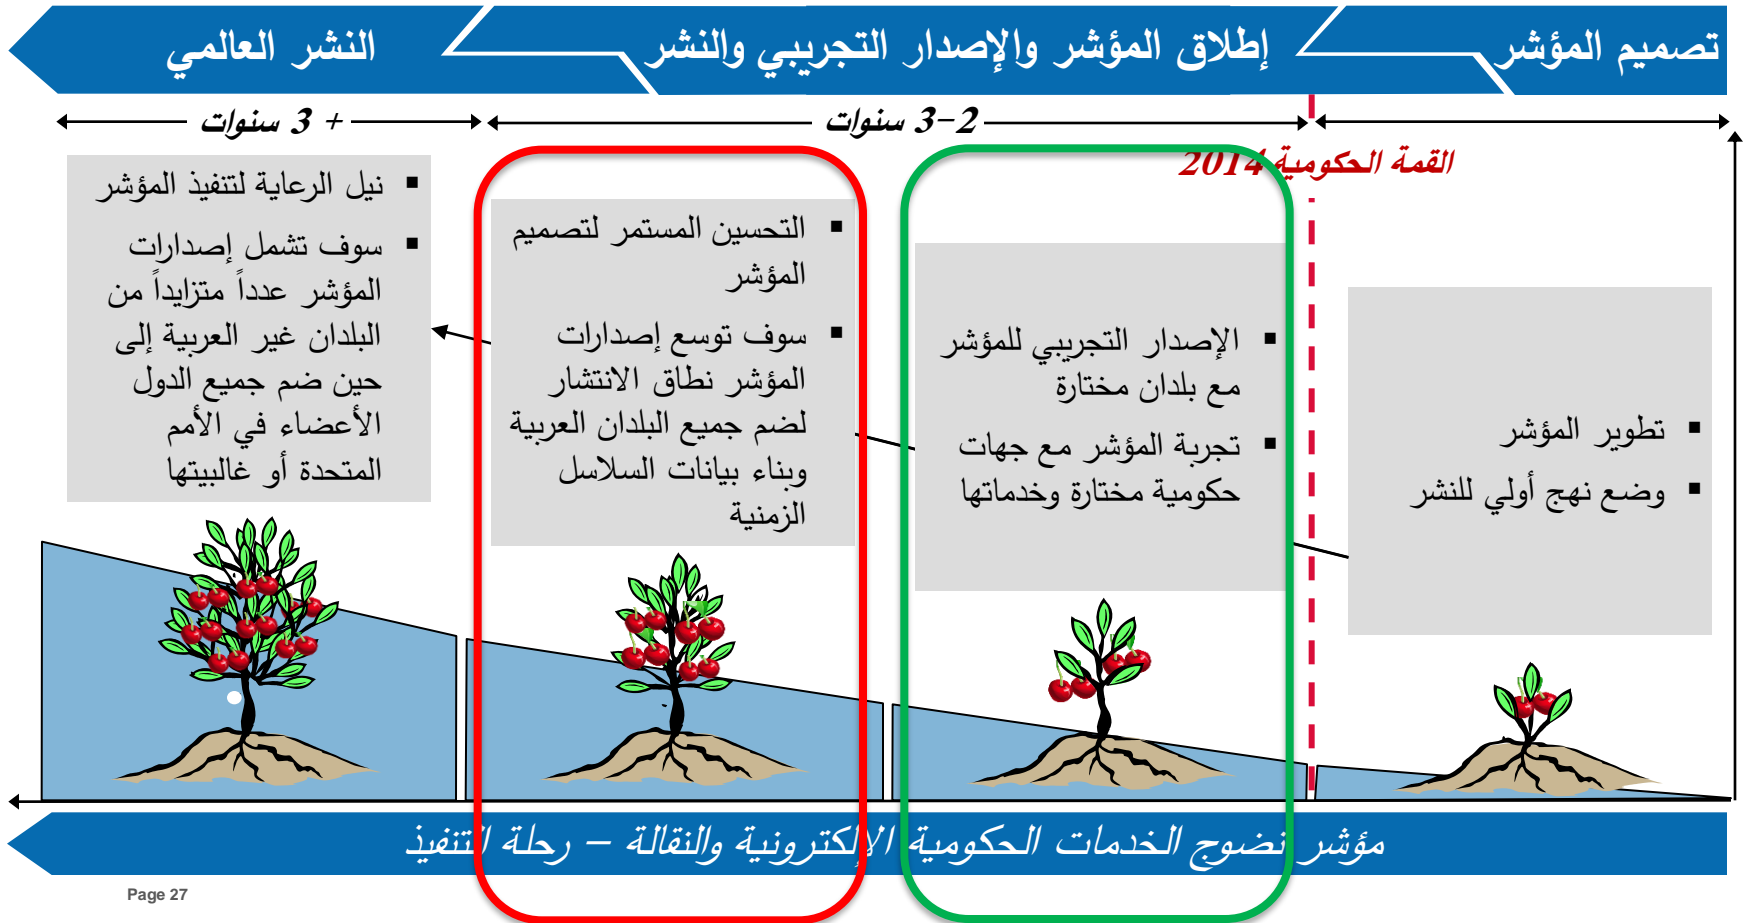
تصميم المؤشر

إطلاق المؤشر والإصدار التجريبي والنشر

النشر العالمي

2–3 سنوات

+ 3 سنوات

القمة الحكومية 2014

▪ تطوير المؤشر
▪ وضع نهج أولي للنشر

▪ الإصدار التجريبي للمؤشر مع بلدان مختارة
▪ تجربة المؤشر مع جهات حكومية مختارة وخدماتها

▪ التحسين المستمر لتصميم المؤشر
▪ سوف توسع إصدارات المؤشر نطاق الانتشار لضم جميع البلدان العربية وبناء بيانات السلاسل الزمنية

▪ نيل الرعاية لتنفيذ المؤشر
▪ سوف تشمل إصدارات المؤشر عدداً متزايداً من البلدان غير العربية إلى حين ضم جميع الدول الأعضاء في الأمم المتحدة أو غالبيتها

مؤشر نضوج الخدمات الحكومية الإلكترونية والنقالة – رحلة التنفيذ

Page 27